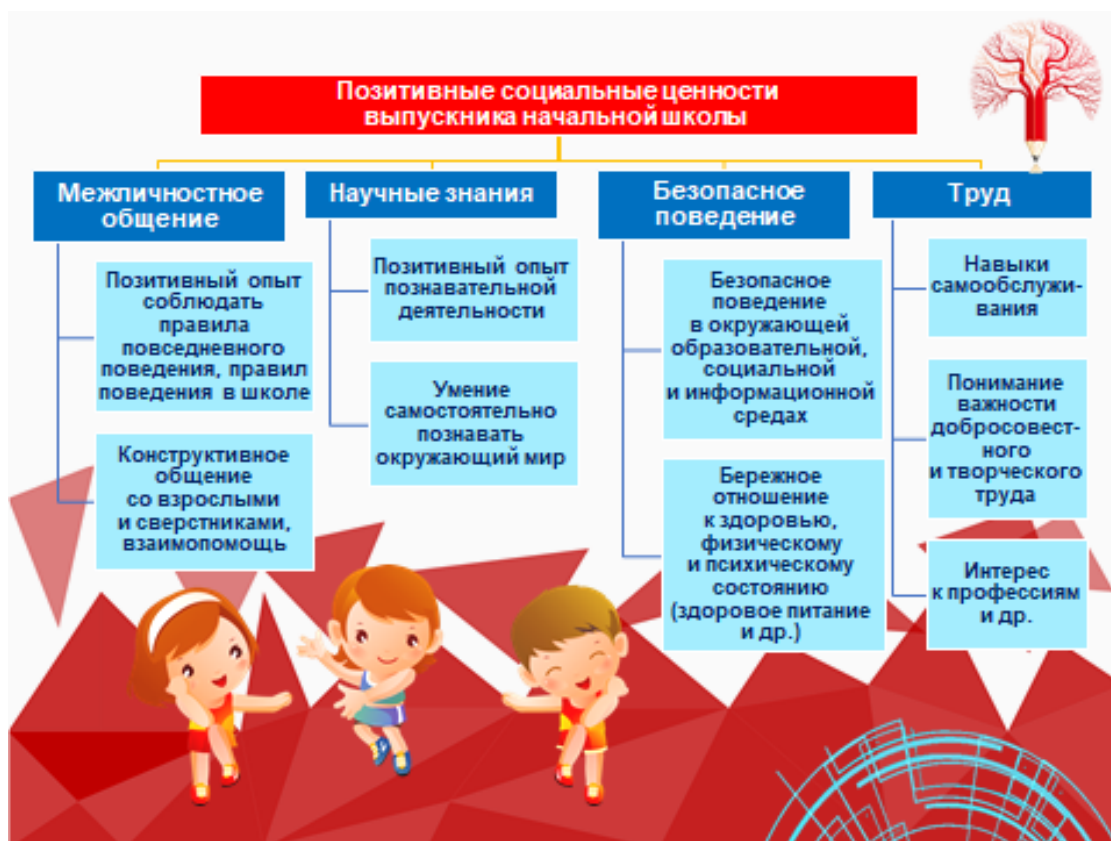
Позитивные социальные ценности выпускника начальной школы

Межличностное общение

Позитивный опыт соблюдать правила повседневного поведения, правил поведения в школе

Конструктивное общение со взрослыми и сверстниками, взаимопомощь

Научные знания

Позитивный опыт познавательной деятельности

Умение самостоятельно познавать окружающий мир

Безопасное поведение

Безопасное поведение в окружающей образовательной, социальной и информационной средах

Бережное отношение к здоровью, физическому и психическому состоянию (здоровое питание и др.)

Труд

Навыки самообслуживания

Понимание важности добросовестного и творческого труда

Интерес к профессиям и др.